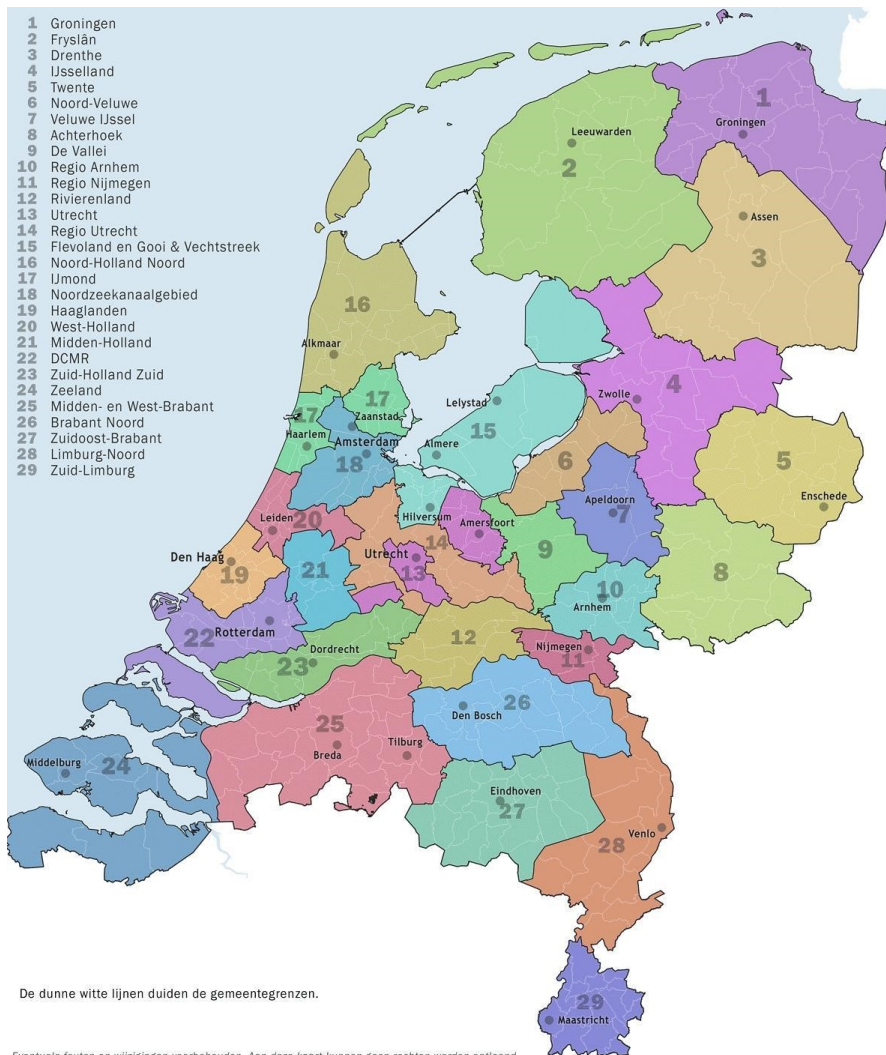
1 Groningen
2 Fryslân
3 Drenthe
4 IJsselland
5 Twente
6 Noord-Veluwe
7 Veluwe IJssel
8 Achterhoek
9 De Vallei
10 Regio Arnhem
11 Regio Nijmegen
12 Rivierenland
13 Utrecht
14 Regio Utrecht
15 Flevoland en Gooi & Vechtstreek
16 Noord-Holland Noord
17 IJmond
18 Noordzeekanaalgebied
19 Haaglanden
20 West-Holland
21 Midden-Holland
22 DCMR
23 Zuid-Holland Zuid
24 Zeeland
25 Midden- en West-Brabant
26 Brabant Noord
27 Zuidoost-Brabant
28 Limburg-Noord
29 Zuid-Limburg

1 Groningen
2 Leeuwarden
3 Assen
16 Alkmaar
4 Zwolle
Lelystad
15
17 Zaanstad
17 Haarlem
Amsterdam
Almere
18
6
5 Enschede
Apeldoorn 7
Hilversum
Amersfoort
20 Leiden
Den Haag
19
14
Utrecht
13
21
9
8
10 Arnhem
22 Rotterdam
Dordrecht
23
12
Nijmegen 11
26 Den Bosch
25 Breda
Tilburg
Middelburg 24
Eindhoven
27
Venlo
28
29 Maastricht

De dunne witte lijnen duiden de gemeentegrenzen.

Eventuele fouten en wijzigingen voorbehouden. Aan deze kaart kunnen geen rechten worden ontleend.